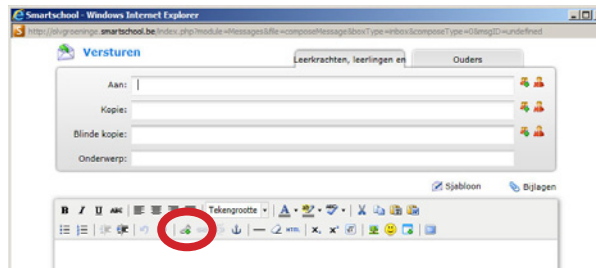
Smartschool - Windows Internet Explorer

http://sl-groeninge.smartschool.be/index.php?module=Messages&file=composeMessage&boxType=inbox&composeType=0&msgID=undefined

Versturen

Leerkrachten, leerlingen en

Ouders

Aan:

Kopie:

Blinde kopie:

Onderwerp:

Sjabloon

Bijlagen

B I U ABC

Tekengrootte

HTML

$x_2$ $x^2$